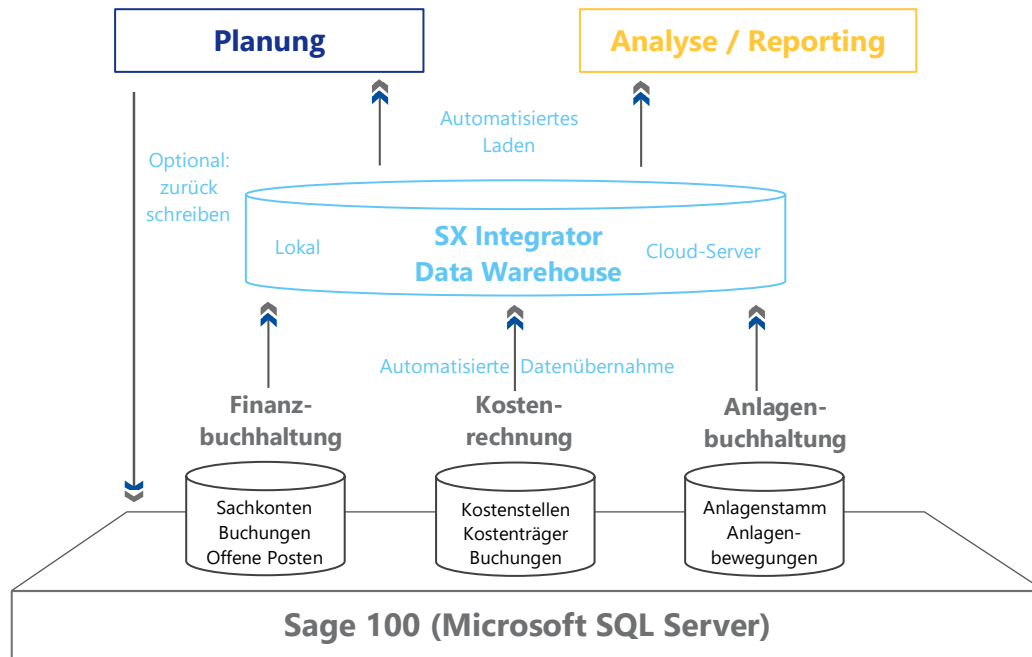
Planung

Analyse / Reporting

Optional: zurück schreiben

Automatisiertes Laden

Lokal

SX Integrator Data Warehouse

Cloud-Server

Automatisierte Datenübernahme

Finanzbuchhaltung

Kostenrechnung

Anlagenbuchhaltung

Sachkonten Buchungen Offene Posten

Kostenstellen Kostenträger Buchungen

Anlagenstamm Anlagenbewegungen

Sage 100 (Microsoft SQL Server)